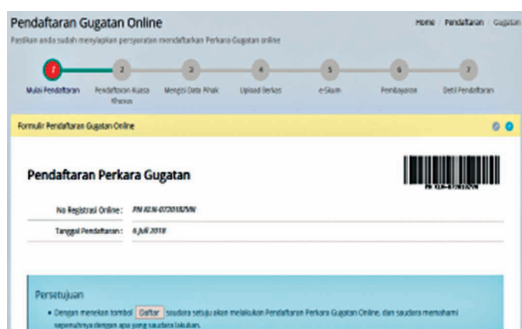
Pendaftaran Gugatan Online

Home | Pendaftaran | Gugatan

Pastikan anda sudah menyiapkan persyaratan mendaftarkan Perkara Gugatan online

1 Mulai Pendaftaran
2 Pendaftaran Kuasa Khusus
3 Mengisi Data Pihak
4 Upload Berkas
5 e-Skum
6 Pembayaran
7 Detil Pendaftaran

Formulir Pendaftaran Gugatan Online

Pendaftaran Perkara Gugatan

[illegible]

No Registrasi Online : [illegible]

Tanggal Pendaftaran : 6 Juli 2018

Persetujuan

• Dengan menekan tombol Daftar saudara setuju akan melakukan Pendaftaran Perkara Gugatan Online, dan saudara memahami sepenuhnya dengan apa yang saudara lakukan.